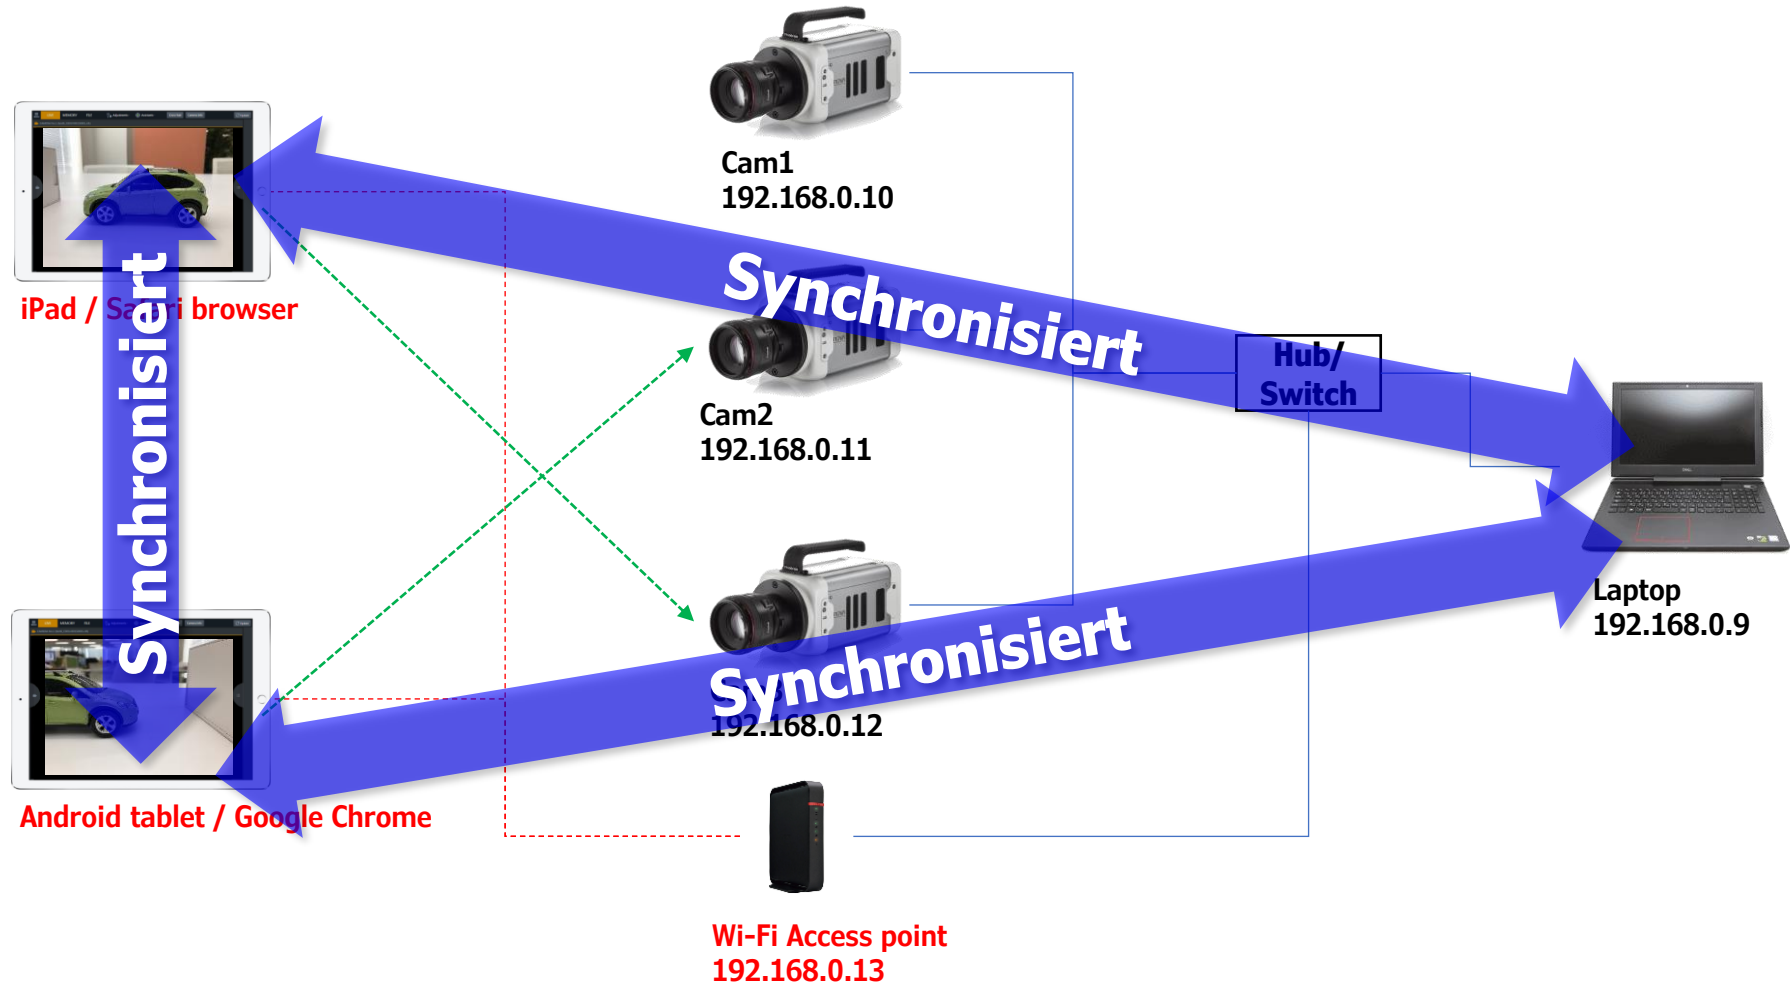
Cam1
192.168.0.10

iPad / Sa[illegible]ri browser

Synchronisiert

Synchronisiert

Hub/
Switch

Cam2
192.168.0.11

Laptop
192.168.0.9

Synchronisiert

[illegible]
192.168.0.12

Android tablet / Google Chrome

Wi-Fi Access point
192.168.0.13